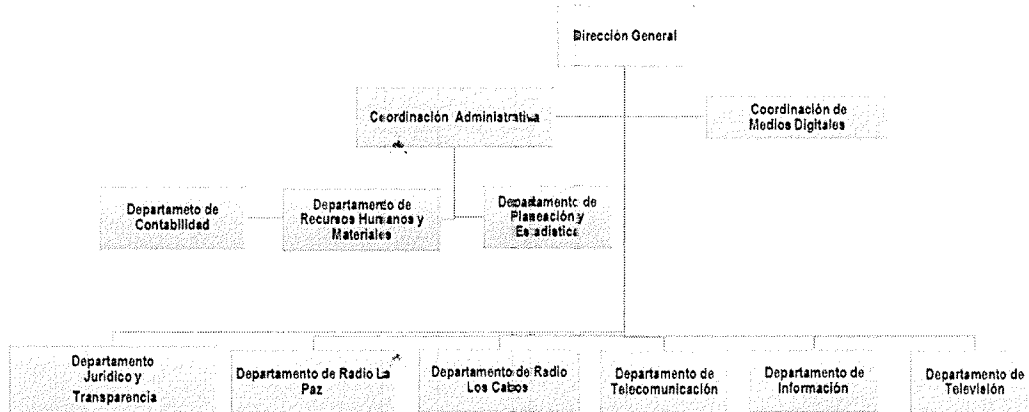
Dirección General

Coordinación Administrativa

Coordinación de Medios Digitales

Departameto de Contabilidad

Departamento de Recursos Humanos y Materiales

Departamento de Planeación y Estadística

Departamento Juridico y Transparencia

Departamento de Radio La Paz

Departamento de Radio Los Cabos

Departamento de Telecomunicación

Departamento de Información

Departamento de Televisión